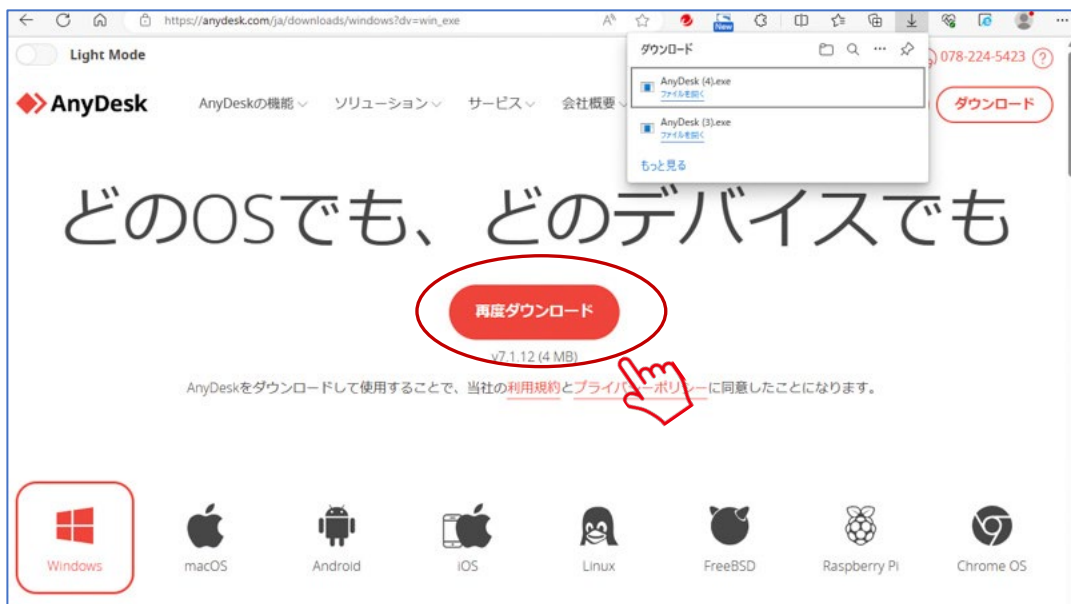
https://anydesk.com/ja/downloads/windows?dv=win_exe

New

Light Mode

078-224-5423 ?

AnyDesk

AnyDeskの機能 ソリューション サービス 会社概要

ダウンロード

ダウンロード

AnyDesk (4).exe
ファイルを開く

AnyDesk (3).exe
ファイルを開く

もっと見る

どのOSでも、どのデバイスでも

再度ダウンロード

v7.1.12 (4 MB)

AnyDeskをダウンロードして使用することで、当社の利用規約とプライバ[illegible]ポリシーに同意したことになります。

Windows

macOS

Android

iOS

Linux

FreeBSD

Raspberry Pi

Chrome OS